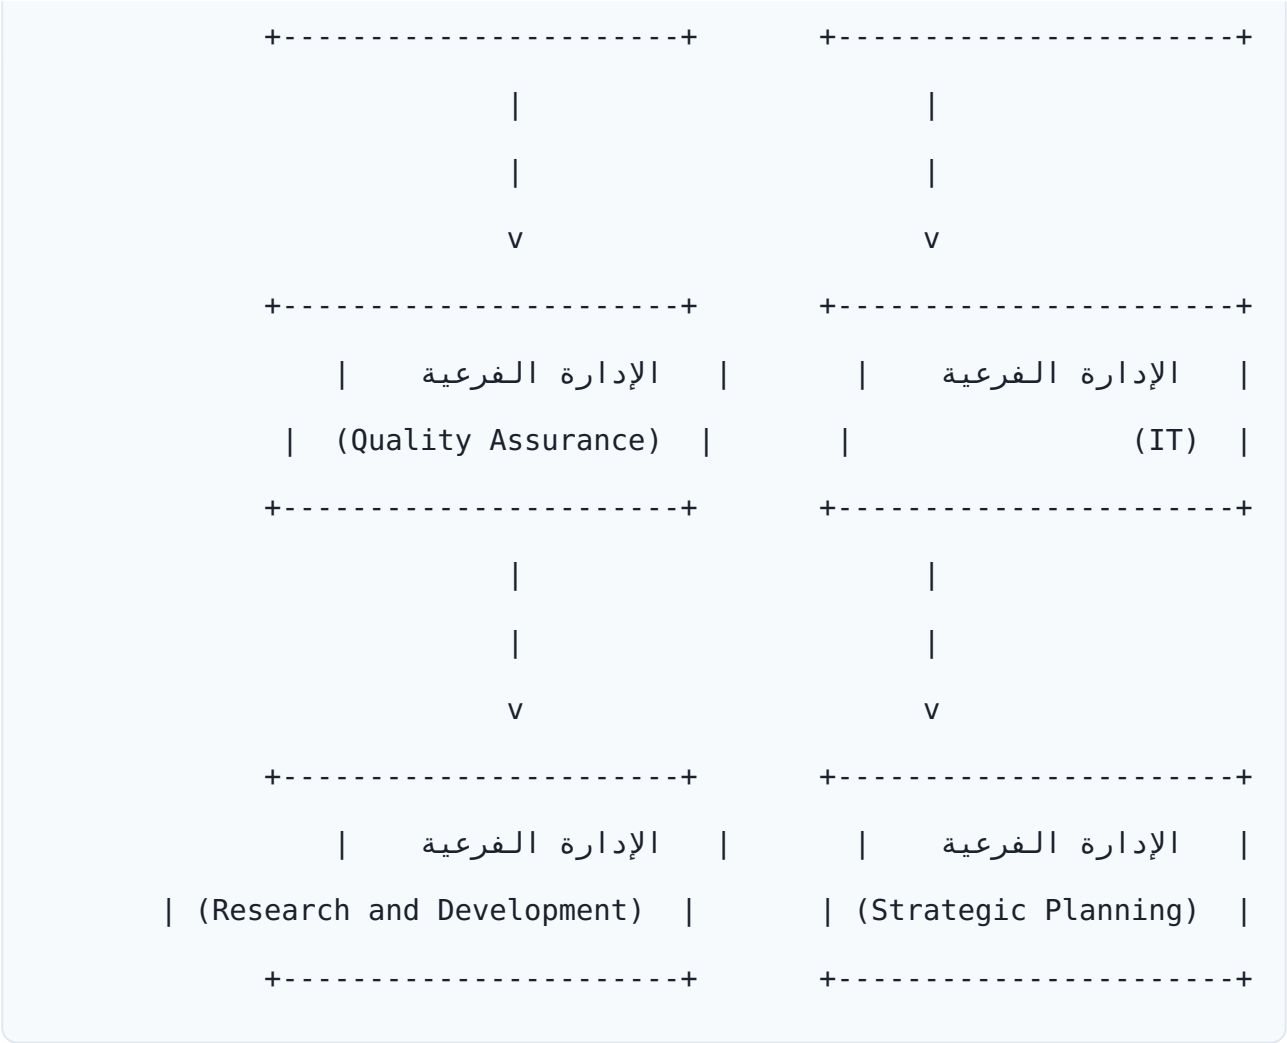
+----------------------+ +----------------------+
| |
| |
v v
+----------------------+ +----------------------+
| الإدارة الفرعية | | الإدارة الفرعية |
| (Quality Assurance) | | (IT) |
+----------------------+ +----------------------+
| |
| |
v v
+----------------------+ +----------------------+
| الإدارة الفرعية | | الإدارة الفرعية |
| (Research and Development) | | (Strategic Planning) |
+----------------------+ +----------------------+